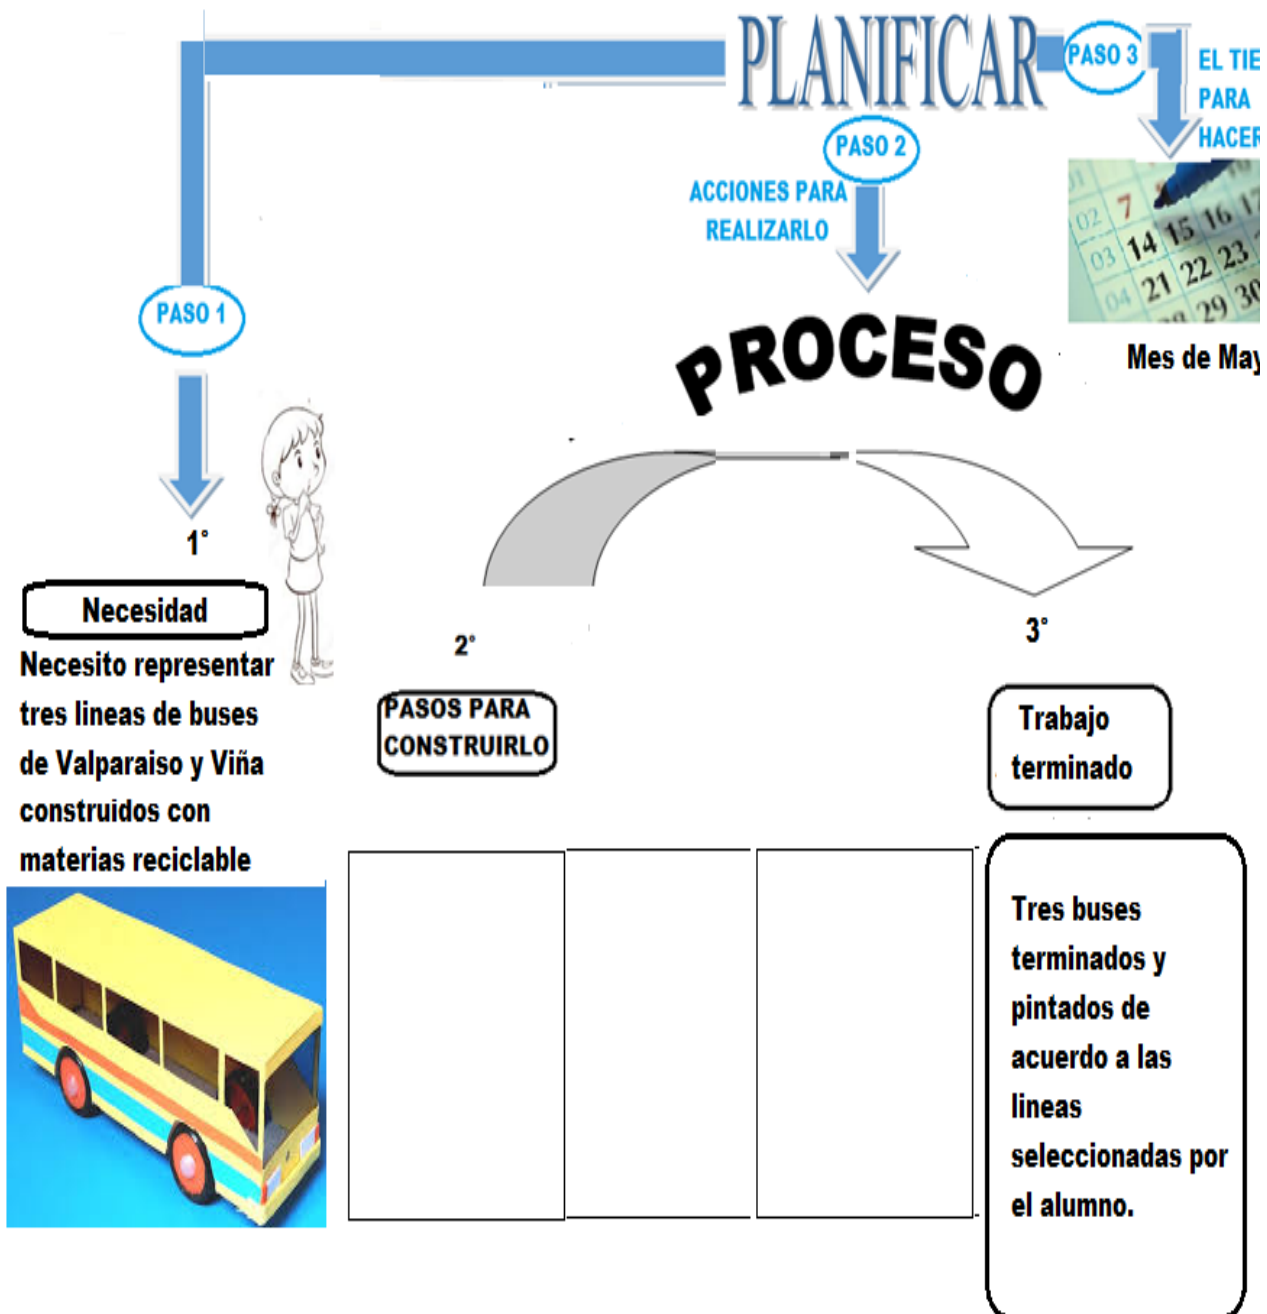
PLANIFICAR

PASO 3

EL TIE
PARA
HACER

PASO 2

ACCIONES PARA REALIZARLO

02 7
03 14 15 16 17
04 21 22 23
29 30

Mes de May

PASO 1

PROCESO

1°

Necesidad

Necesito representar tres lineas de buses de Valparaiso y Viña construidos con materias reciclable

2°

PASOS PARA CONSTRUIRLO

3°

Trabajo terminado

Tres buses terminados y pintados de acuerdo a las lineas seleccionadas por el alumno.